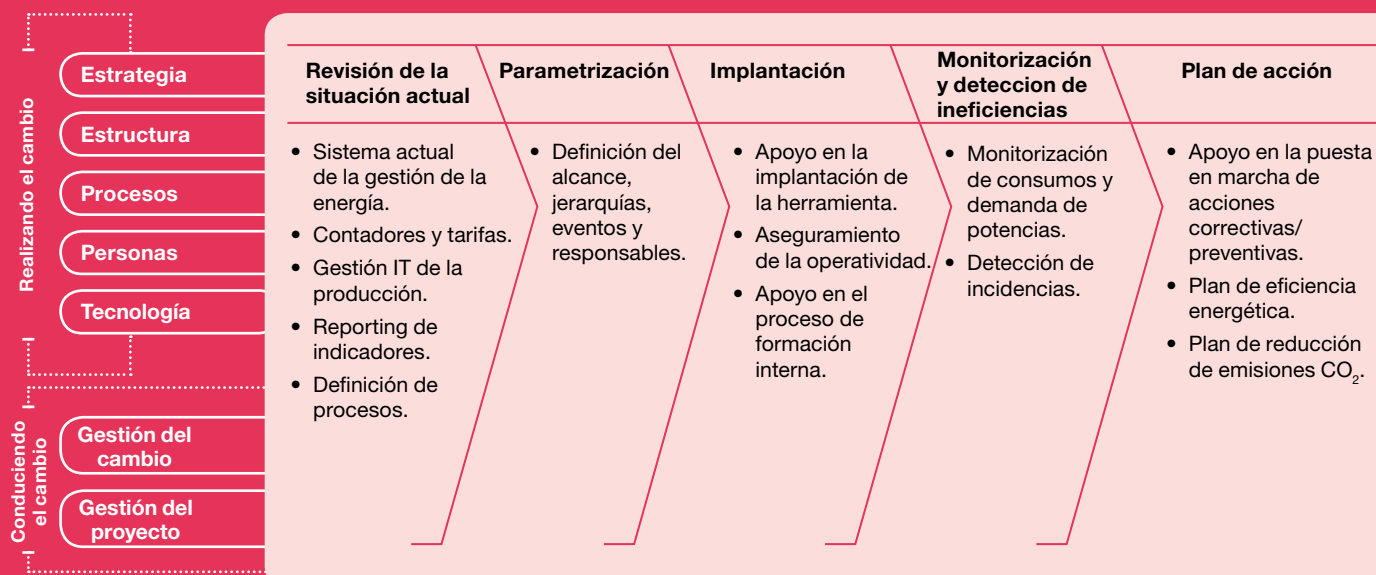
Realizando el cambio

Estrategia

Estructura

Procesos

Personas

Tecnología

Conduciendo el cambio

Gestión del cambio

Gestión del proyecto

Revisión de la situación actual

- Sistema actual de la gestión de la energía.
- Contadores y tarifas.
- Gestión IT de la producción.
- Reporting de indicadores.
- Definición de procesos.

Parametrización

- Definición del alcance, jerarquías, eventos y responsables.

Implantación

- Apoyo en la implantación de la herramienta.
- Aseguramiento de la operatividad.
- Apoyo en el proceso de formación interna.

Monitorización y deteccion de ineficiencias

- Monitorización de consumos y demanda de potencias.
- Detección de incidencias.

Plan de acción

- Apoyo en la puesta en marcha de acciones correctivas/ preventivas.
- Plan de eficiencia energética.
- Plan de reducción de emisiones $CO_2$.